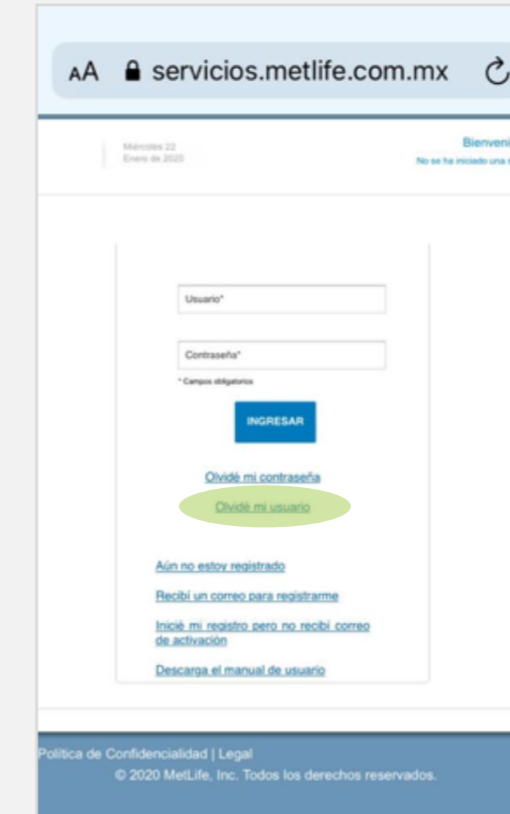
AA servicios.metlife.com.mx

Miércoles 22
Enero de 2020

Bienveni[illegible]
No se ha iniciado una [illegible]

Usuario*

Contraseña*

* Campos obligatorios

INGRESAR

Olvidé mi contraseña

Olvidé mi usuario

Aún no estoy registrado

Recibí un correo para registrarme

Inicié mi registro pero no recibí correo de activación

Descarga el manual de usuario

Política de Confidencialidad | Legal
© 2020 MetLife, Inc. Todos los derechos reservados.